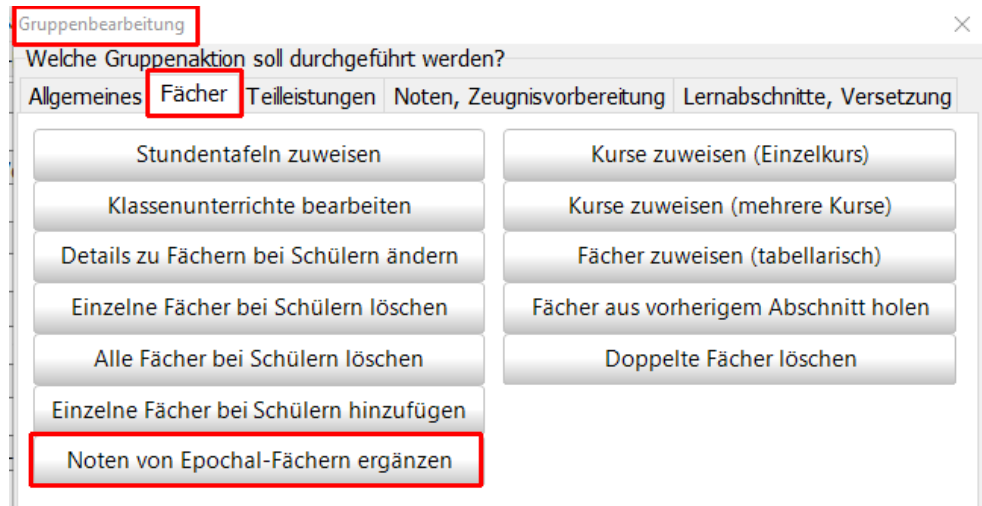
Gruppenbearbeitung

×

Welche Gruppenaktion soll durchgeführt werden?

Allgemeines | Fächer | Teilleistungen | Noten, Zeugnisvorbereitung | Lernabschnitte, Versetzung

Stundentafeln zuweisen

Klassenunterrichte bearbeiten

Details zu Fächern bei Schülern ändern

Einzelne Fächer bei Schülern löschen

Alle Fächer bei Schülern löschen

Einzelne Fächer bei Schülern hinzufügen

Noten von Epochal-Fächern ergänzen

Kurse zuweisen (Einzelkurs)

Kurse zuweisen (mehrere Kurse)

Fächer zuweisen (tabellarisch)

Fächer aus vorherigem Abschnitt holen

Doppelte Fächer löschen